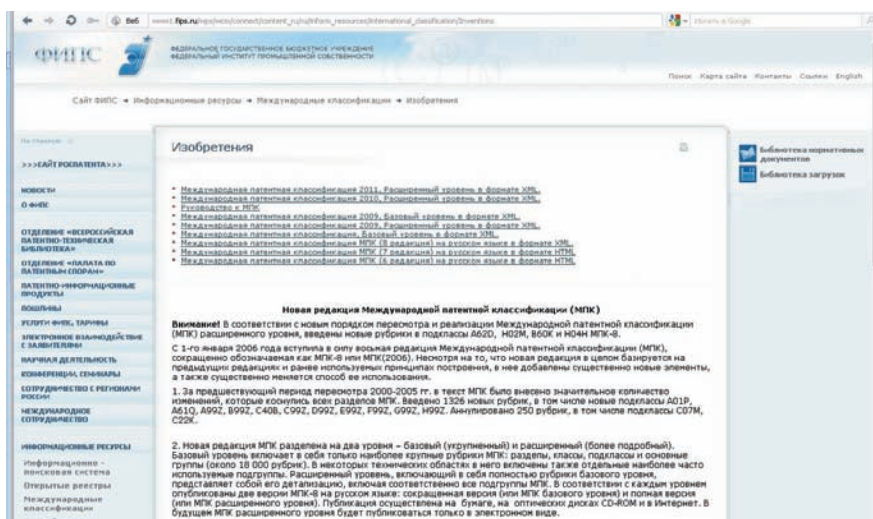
Веб www.fips.ru/wps/wcm/connect/content_ru/ru/inform_resources/international_classification/inventions

ФИПС

ФЕДЕРАЛЬНОЕ ГОСУДАРСТВЕННОЕ БЮДЖЕТНОЕ УЧРЕЖДЕНИЕ ФЕДЕРАЛЬНЫЙ ИНСТИТУТ ПРОМЫШЛЕННОЙ СОБСТВЕННОСТИ

Поиск Карта сайта Контакты Ссылки English

Сайт ФИПС → Информационные ресурсы → Международные классификации → Изобретения

>>>САЙТ РОСПАТЕНТА>>>

НОВОСТИ
О ФИПС
ОТДЕЛЕНИЕ «ВСЕРОССИЙСКАЯ ПАТЕНТНО-ТЕХНИЧЕСКАЯ БИБЛИОТЕКА»
ОТДЕЛЕНИЕ «ПАЛАТА ПО ПАТЕНТНЫМ СПОРАМ»
ПАТЕНТНО-ИНФОРМАЦИОННЫЕ ПРОДУКТЫ
ПОШЛИНЫ
УСЛУГИ ФИПС, ТАРИФЫ
ЭЛЕКТРОННОЕ ВЗАИМОДЕЙСТВИЕ С ЗАЯВИТЕЛЯМИ
НАУЧНАЯ ДЕЯТЕЛЬНОСТЬ
КОНФЕРЕНЦИИ, СЕМИНАРЫ
СОТРУДНИЧЕСТВО С РЕГИОНАМИ РОССИИ
МЕЖДУНАРОДНОЕ СОТРУДНИЧЕСТВО
ИНФОРМАЦИОННЫЕ РЕСУРСЫ
Информационно-поисковая система
Открытые реестры
Международные классификации

Изобретения

• Международная патентная классификация 2011. Расширенный уровень в формате XML.
• Международная патентная классификация 2010. Расширенный уровень в формате XML.
• Руководство к МПК
• Международная патентная классификация 2009. Базовый уровень в формате XML.
• Международная патентная классификация 2009. Расширенный уровень в формате XML.
• Международная патентная классификация 2008. Базовый уровень в формате HTML.
• Международная патентная классификация МПК (8 редакция) на русском языке в формате XML.
• Международная патентная классификация МПК (7 редакция) на русском языке в формате HTML.
• Международная патентная классификация МПК (6 редакция) на русском языке в формате HTML.

Новая редакция Международной патентной классификации (МПК)

Внимание! В соответствии с новым порядком пересмотра и реализации Международной патентной классификации (МПК) расширенного уровня, введены новые рубрики в подклассы A62D, H02M, B60K и H04H МПК-8.

С 1-го января 2006 года вступила в силу восьмая редакция Международной патентной классификации (МПК), сокращенно обозначаемая как МПК-8 или МПК(2006). Несмотря на то, что новая редакция в целом базируется на предыдущих редакциях и ранее используемых принципах построения, в нее добавлены существенно новые элементы, а также существенно меняется способ ее использования.

1. За предшествующий период пересмотра 2000-2005 гг. в текст МПК было внесено значительное количество изменений, которые коснулись всех разделов МПК. Введено 1326 новых рубрик, в том числе новые подклассы A01P, A61Q, A99Z, B99Z, C40B, C99Z, D99Z, E99Z, F99Z, G99Z, H99Z. Аннулировано 250 рубрик, в том числе подклассы C07M, C22K.

2. Новая редакция МПК разделена на два уровня – базовый (укрупненный) и расширенный (более подробный). Базовый уровень включает в себя только наиболее крупные рубрики МПК: разделы, классы, подклассы и основные группы (около 18 000 рубрик). В некоторых технических областях в него включены также отдельные наиболее часто используемые подгруппы. Расширенный уровень, включающий в себя полностью рубрики базового уровня, представляет собой его детализацию, включая соответственно все подгруппы МПК. В соответствии с каждым уровнем опубликованы две версии МПК-8 на русском языке: сокращенная версия (или МПК базового уровня) и полная версия (или МПК расширенного уровня). Публикация осуществлена на бумаге, на оптических дисках CD-ROM и в Интернет. В будущем МПК расширенного уровня будет публиковаться только в электронном виде.

Библиотека нормативных документов
Библиотека загрузок